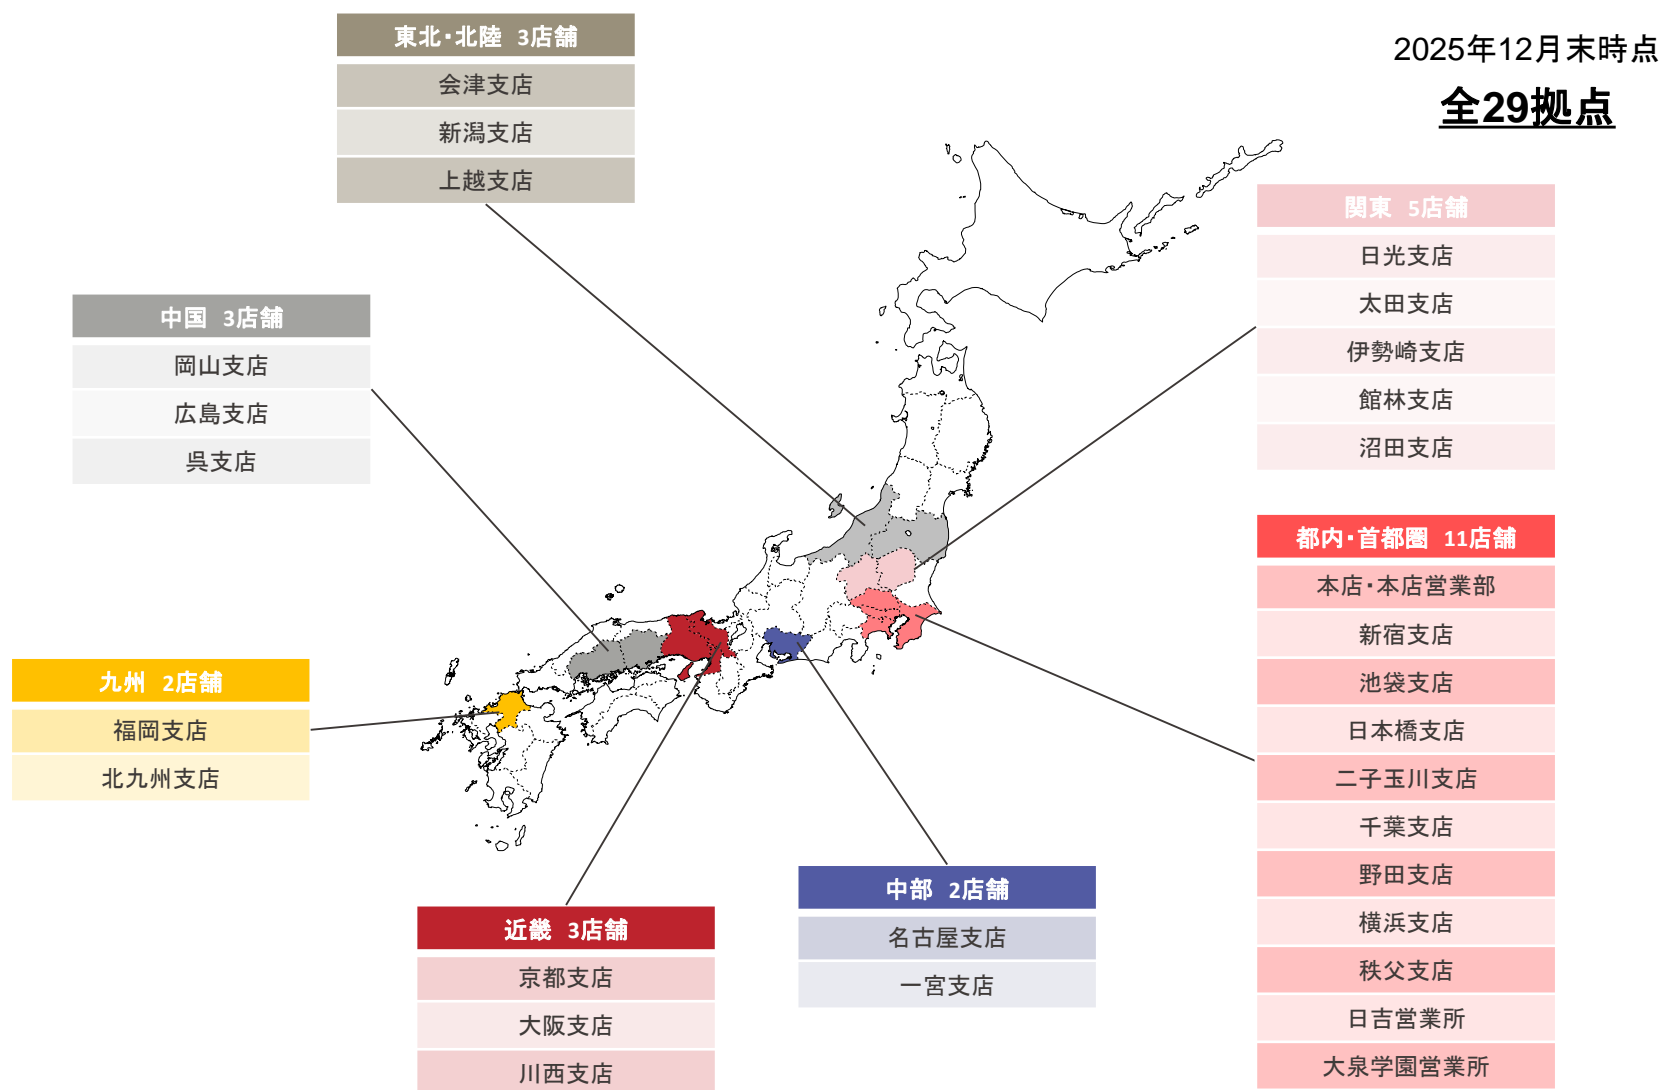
東北・北陸　3店舗

会津支店

新潟支店

上越支店

2025年12月末時点

全29拠点

関東　5店舗

日光支店

太田支店

伊勢崎支店

館林支店

沼田支店

中国　3店舗

岡山支店

広島支店

呉支店

都内・首都圏　11店舗

本店・本店営業部

新宿支店

池袋支店

日本橋支店

二子玉川支店

千葉支店

野田支店

横浜支店

秩父支店

日吉営業所

大泉学園営業所

九州　2店舗

福岡支店

北九州支店

中部　2店舗

名古屋支店

一宮支店

近畿　3店舗

京都支店

大阪支店

川西支店